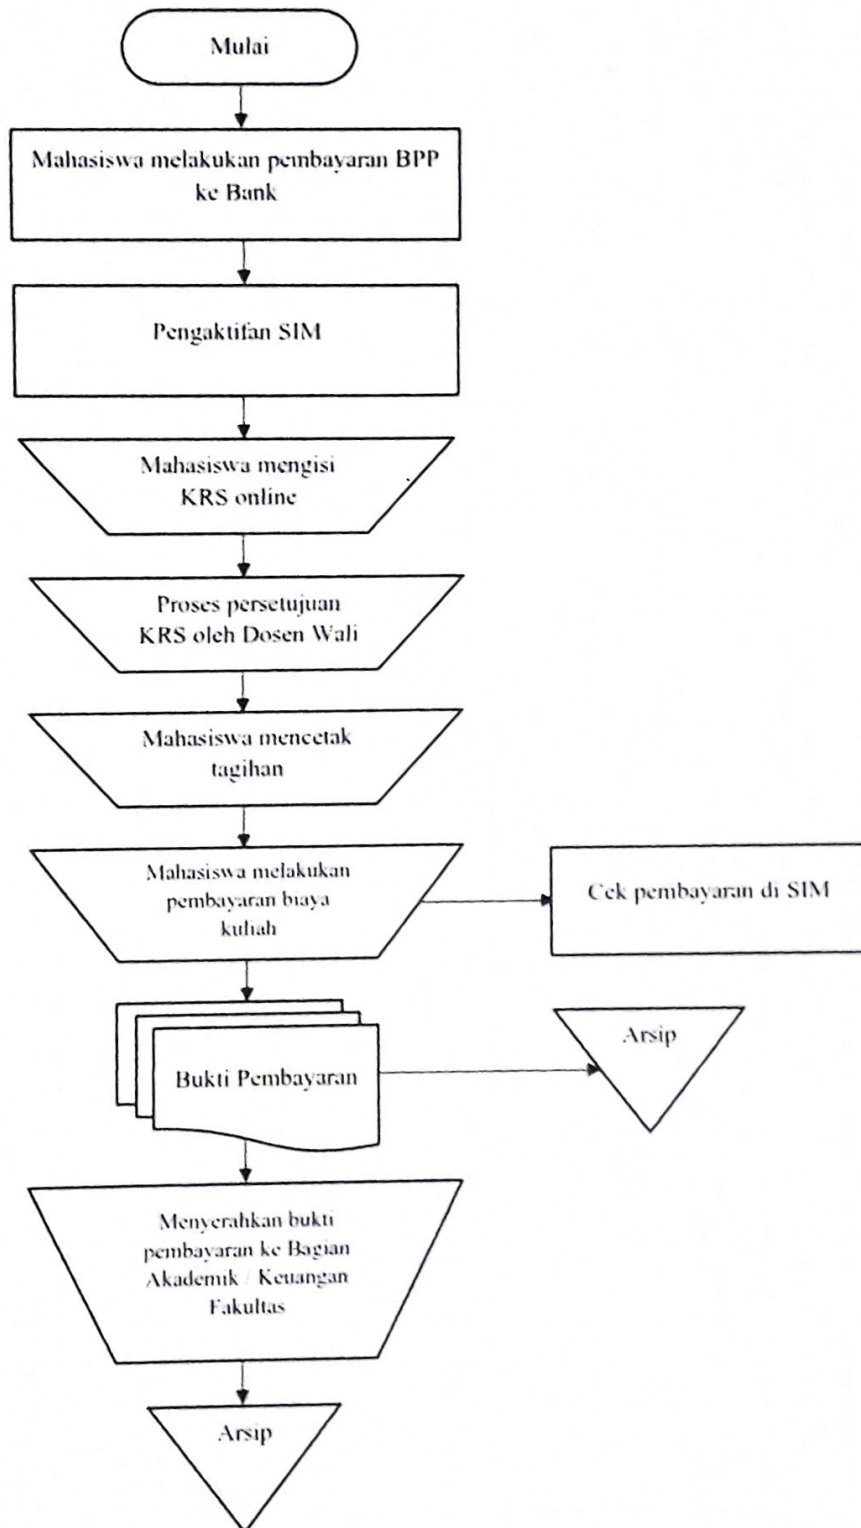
Mulai

Mahasiswa melakukan pembayaran BPP ke Bank

Pengaktifan SIM

Mahasiswa mengisi KRS online

Proses persetujuan KRS oleh Dosen Wali

Mahasiswa mencetak tagihan

Mahasiswa melakukan pembayaran biaya kuliah

Cek pembayaran di SIM

Bukti Pembayaran

Arsip

Menyerahkan bukti pembayaran ke Bagian Akademik / Keuangan Fakultas

Arsip